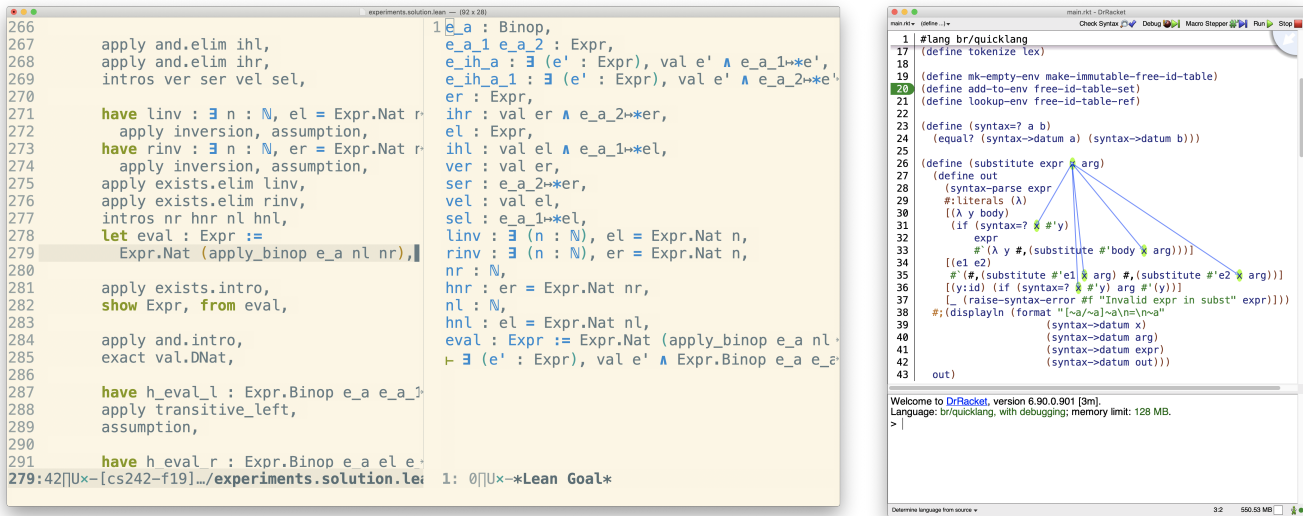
experiments.solution.lean — (92 x 28)

266
267 apply and.elim ihl,
268 apply and.elim ihr,
269 intros ver ser vel sel,
270
271 have linv : ∃ n : ℕ, el = Expr.Nat n
272 apply inversion, assumption,
273 have rinv : ∃ n : ℕ, er = Expr.Nat n
274 apply inversion, assumption,
275 apply exists.elim linv,
276 apply exists.elim rinv,
277 intros nr hnr nl hnl,
278 let eval : Expr :=
279 Expr.Nat (apply_binop e_a nl nr),
280
281 apply exists.intro,
282 show Expr, from eval,
283
284 apply and.intro,
285 exact val.DNat,
286
287 have h_eval_l : Expr.Binop e_a e_a_1
288 apply transitive_left,
289 assumption,
290
291 have h_eval_r : Expr.Binop e_a el e
279:42[]U×-[cs242-f19]…/experiments.solution.lea

1 e_a : Binop,
e_a_1 e_a_2 : Expr,
e_ih_a : ∃ (e' : Expr), val e' ∧ e_a_1↦*e',
e_ih_a_1 : ∃ (e' : Expr), val e' ∧ e_a_2↦*e'
er : Expr,
ihr : val er ∧ e_a_2↦*er,
el : Expr,
ihl : val el ∧ e_a_1↦*el,
ver : val er,
ser : e_a_2↦*er,
vel : val el,
sel : e_a_1↦*el,
linv : ∃ (n : ℕ), el = Expr.Nat n,
rinv : ∃ (n : ℕ), er = Expr.Nat n,
nr : ℕ,
hnr : er = Expr.Nat nr,
nl : ℕ,
hnl : el = Expr.Nat nl,
eval : Expr := Expr.Nat (apply_binop e_a nl
⊢ ∃ (e' : Expr), val e' ∧ Expr.Binop e_a e_a
1: 0[]U×-*Lean Goal*

main.rkt - DrRacket
main.rkt ▾ (define ...) ▾ Check Syntax Debug Macro Stepper Run Stop
#lang br/quicklang
17 (define tokenize lex)
18
19 (define mk-empty-env make-immutable-free-id-table)
20 (define add-to-env free-id-table-set)
21 (define lookup-env free-id-table-ref)
22
23 (define (syntax=? a b)
24 (equal? (syntax->datum a) (syntax->datum b)))
25
26 (define (substitute expr x arg)
27 (define out
28 (syntax-parse expr
29 #:literals (λ)
30 [(λ y body)
31 (if (syntax=? x #'y)
32 expr
33 #`(λ y #,(substitute #'body x arg)))]
34 [(e1 e2)
35 #`(#,(substitute #'e1 x arg) #,(substitute #'e2 x arg))]
36 [(y:id) (if (syntax=? x #'y) arg #'(y))]
37 [_ (raise-syntax-error #f "Invalid expr in subst" expr)]))
38 #;(displayln (format "[~a/~a]~a\n=\n~a"
39 (syntax->datum x)
40 (syntax->datum arg)
41 (syntax->datum expr)
42 (syntax->datum out)))
43 out)

Welcome to DrRacket, version 6.90.0.901 [3m].
Language: br/quicklang, with debugging; memory limit: 128 MB.
>

Determine language from source ▾ 3:2 550.53 MB